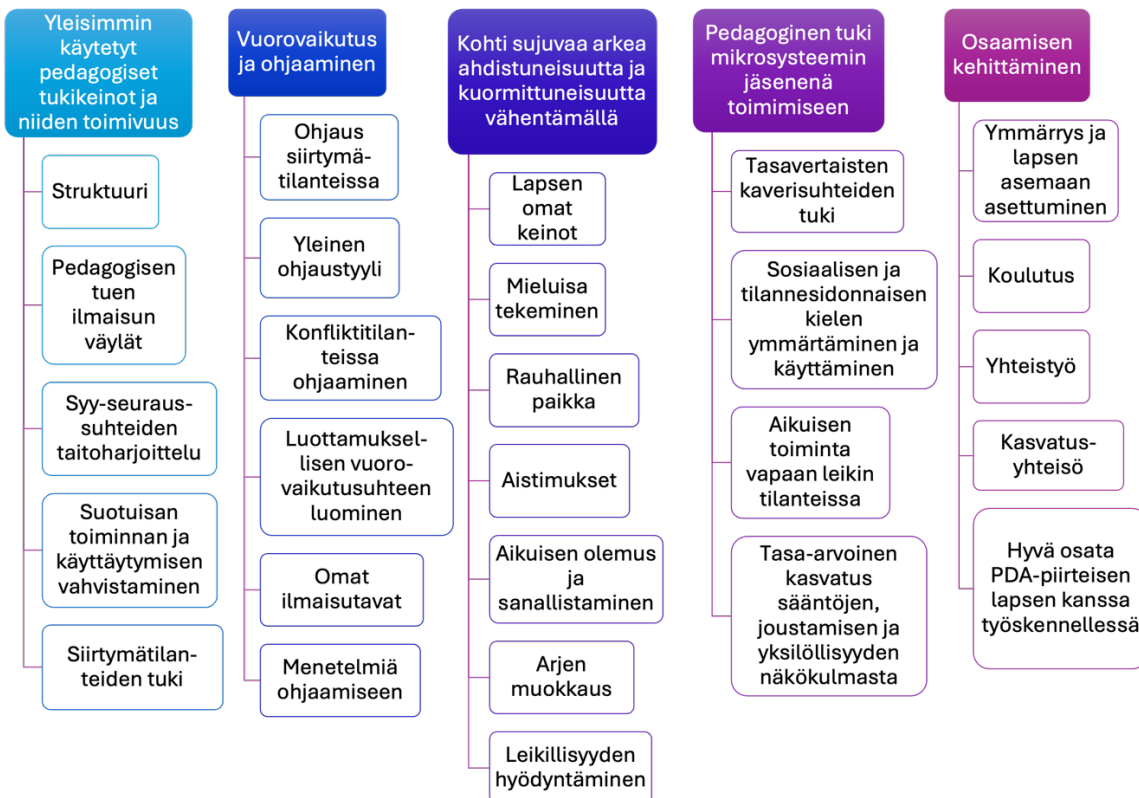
Yleisimmin käytetyt pedagogiset tukikeinot ja niiden toimivuus

Struktuuri

Pedagogisen tuen ilmaisun väylät

Syy-seuraussuhteiden taitoharjoittelu

Suotuisan toiminnan ja käyttäytymisen vahvistaminen

Siirtymätilanteiden tuki

Vuorovaikutus ja ohjaaminen

Ohjaus siirtymätilanteissa

Yleinen ohjaustyyli

Konfliktitilanteissa ohjaaminen

Luottamuksellisen vuorovaikutussuhteen luominen

Omat ilmaisutavat

Menetelmiä ohjaamiseen

Kohti sujuvaa arkea ahdistuneisuutta ja kuormittuneisuutta vähentämällä

Lapsen omat keinot

Mieluisa tekeminen

Rauhallinen paikka

Aistimukset

Aikuisen olemus ja sanallistaminen

Arjen muokkaus

Leikillisyyden hyödyntäminen

Pedagoginen tuki mikrosysteemin jäsenenä toimimiseen

Tasavertaisten kaverisuhteiden tuki

Sosiaalisen ja tilannesidonnaisen kielen ymmärtäminen ja käyttäminen

Aikuisen toiminta vapaan leikin tilanteissa

Tasa-arvoinen kasvatus sääntöjen, joustamisen ja yksilöllisyyden näkökulmasta

Osaamisen kehittäminen

Ymmärrys ja lapsen asemaan asettuminen

Koulutus

Yhteistyö

Kasvatusyhteisö

Hyvä osata PDA-piirteisen lapsen kanssa työskennellessä